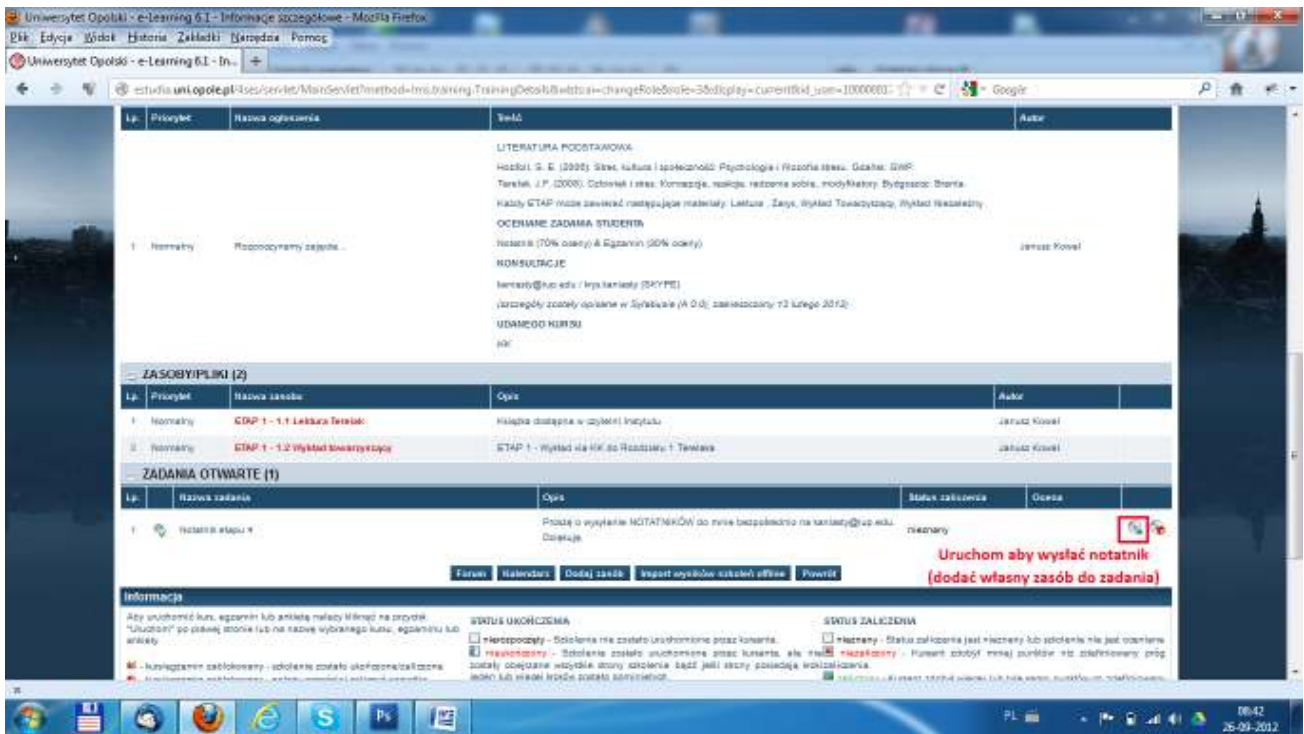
Uniwersytet Opolski - e-Learning 6.1 - Informacje szczegółowe - Mozilla Firefox

Plik Edycja Widok Historia Zakładki Narzędzia Pomoc

Uniwersytet Opolski - e-Learning 6.1 - In...

estudia.uni.opole.pl/4ses/servlet/MainServlet?method=lms.training.TrainingDetails&wbtcai=changeRole&role=3&display=currentlist_user=10000003

Google

| Lp. | Priorytet | Nazwa ogłoszenia | Treść | Autor |
|---|---|---|---|---|
| 1 | Normalny | Rozpoczynamy zajęcia... | LITERATURA PODSTAWOWA Heszen, I. S. E. (2005). Stres, kultura i społeczność: Psychologia i filozofia stresu. Gdańsk: GWP. Terelak, J. F. (2008). Człowiek i stres. Koncepcje, reakcje, radzenie sobie, modyfikatory. Bydgoszcz: Branta. Każdy ETAP może zawierać następujące materiały: Lektura, Zarys, Wykład Towarzyszący, Wykład Nieaktywny. OCENIANE ZADANIA STUDENTA Notatnik (70% oceny) & Egzamin (30% oceny) KONSULTACJE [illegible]@uo.edu / krys.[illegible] (SKYPE) (szczegóły zostały opisane w Sylabusie (A 0.0), zamieszczony 13 lutego 2012) UDANEGO KURSU jsk | Janusz Kowal |

ZASOBY/PLIKI (2)

| Lp. | Priorytet | Nazwa zasobu | Opis | Autor |
|---|---|---|---|---|
| 1 | Normalny | ETAP 1 - 1.1 Lektura Terelak | Książka dostępna w czytelni Instytutu | Janusz Kowal |
| 2 | Normalny | ETAP 1 - 1.2 Wykład towarzyszący | ETAP 1 - Wykład via HK do Rozdziału 1 Terelaka | Janusz Kowal |

ZADANIA OTWARTE (1)

| Lp. | Nazwa zadania | Opis | Status zaliczenia | Ocena |
|---|---|---|---|---|
| 1 | Notatnik etapu 1 | Proszę o wysyłanie NOTATNIKÓW do mnie bezpośrednio na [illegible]@uo.edu. Dziękuję. | nieznany | |

Uruchom aby wysłać notatnik (dodać własny zasób do zadania)

Forum Kalendarz Dodaj zasób Import wyników szkoleń offline Powrót

Informacja

Aby uruchomić kurs, egzamin lub ankietę należy kliknąć na przycisk "Uruchom" po prawej stronie lub na nazwę wybranego kursu, egzaminu lub ankiety.

- kurs/egzamin zablokowany - szkolenie zostało ukończone/zaliczone

STATUS UKOŃCZENIA

Nierozpoczęty - Szkolenie nie zostało uruchomione przez kursanta.
Nieukończony - Szkolenie zostało uruchomione przez kursanta, ale nie zostały obejrzane wszystkie strony szkolenia bądź jeśli strony posiadają kryteria zaliczenia, jedno lub więcej kryteriów zostało pominiętych.

STATUS ZALICZENIA

Nieznany - Status zaliczenia jest nieznany lub szkolenie nie jest oceniane.
Niezaliczony - Kursant zdobył mniej punktów niż zdefiniowany próg zaliczenia.

PL 08:42 26-09-2012